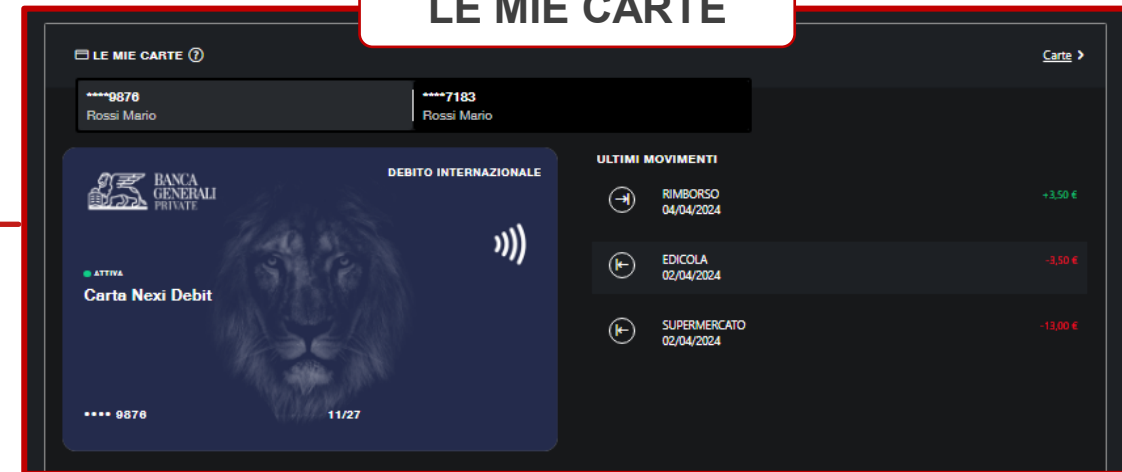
LE MIE CARTE

LE MIE CARTE ?

Carte >

****9876
Rossi Mario

****7183
Rossi Mario

BANCA GENERALI PRIVATE

DEBITO INTERNAZIONALE

ATTIVA

Carta Nexi Debit

•••• 9876

11/27

ULTIMI MOVIMENTI

RIMBORSO
04/04/2024
+3,50 €

EDICOLA
02/04/2024
-3,50 €

SUPERMERCATO
02/04/2024
-13,00 €